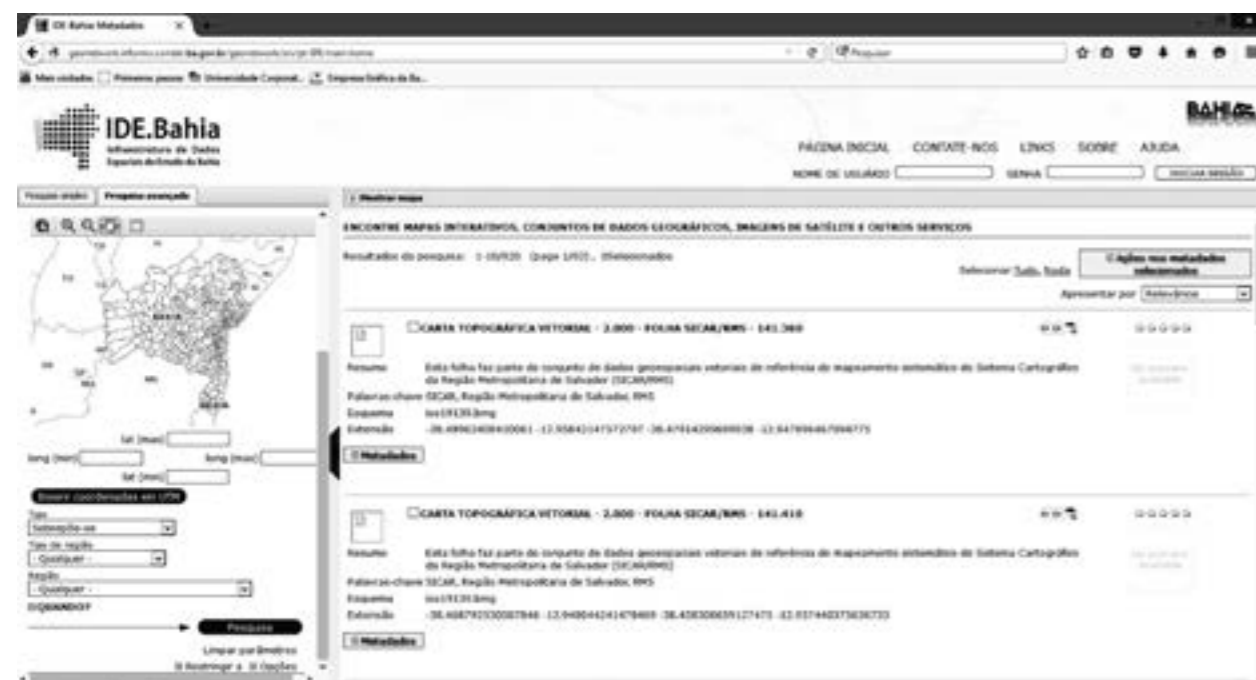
IDE Bahia Metadados

Pesquisar

Mais visitados | Primeiros passos | Universidade Corporat... | Empresa Gráfica da Ba...

IDE.Bahia
Infraestrutura de Dados Espaciais do Estado da Bahia

BAHIA

PÁGINA INICIAL CONTATE-NOS LINKS SOBRE AJUDA

NOME DE USUÁRIO SENHA INICIAR SESSÃO

Pesquisa simples | Pesquisa avançada

BAHIA

lat (max)
long (min) long (max)
lat (min)

Inserir coordenadas em UTM

Tipo
Selecione-se
Tipo de região
- Qualquer -
Região
- Qualquer -
O QUANDO?

Pesquisa

Limpar parâmetros
Restringir a Opções

Mostrar mapa

ENCONTRE MAPAS INTERATIVOS, CONJUNTOS DE DADOS GEOGRÁFICOS, IMAGENS DE SATÉLITE E OUTROS SERVIÇOS

Resultados da pesquisa: 1-10/920 (page 1/92), 0Selecionados

Selecionar Tudo, Nada

Ações nos metadados selecionados

Apresentar por Relevância

CARTA TOPOGRÁFICA VETORIAL - 2.000 - FOLHA SICAR/RMS - 141.360

Resumo Esta folha faz parte do conjunto de dados geoespaciais vetoriais de referência do mapeamento sistemático do Sistema Cartográfico da Região Metropolitana de Salvador (SICAR/RMS)
Palavras-chave SICAR, Região Metropolitana de Salvador, RMS
Esquema iso19139.bmg
Extensão -38.48982408410061 -12.958421147572797 -38.47914209609938 -12.947899467994775

Metadados

CARTA TOPOGRÁFICA VETORIAL - 2.000 - FOLHA SICAR/RMS - 141.410

Resumo Esta folha faz parte do conjunto de dados geoespaciais vetoriais de referência do mapeamento sistemático do Sistema Cartográfico da Região Metropolitana de Salvador (SICAR/RMS)
Palavras-chave SICAR, Região Metropolitana de Salvador, RMS
Esquema iso19139.bmg
Extensão -38.468792530087848 -12.948044241478469 -38.458308659127475 -12.937440375636733

Metadados